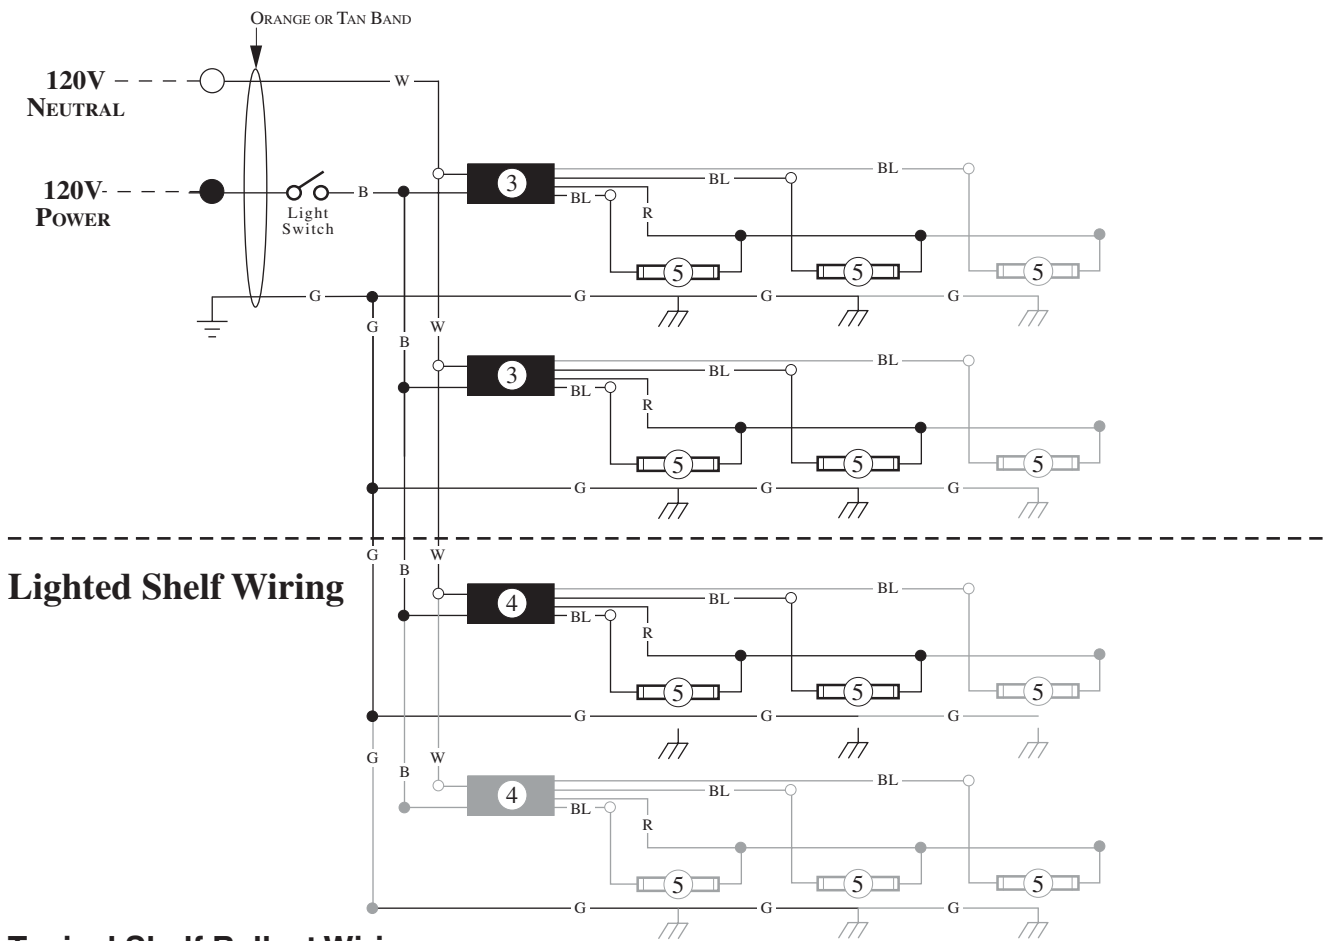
Orange or Tan Band

120V
Neutral

120V
Power

W

Light
Switch

B

3

BL

BL

BL

R

5

5

5

G

G

G

G

G

B

W

3

BL

BL

BL

R

5

5

5

G

G

G

G

B

W

Lighted Shelf Wiring

4

BL

BL

BL

R

5

5

5

G

G

G

G

B

W

4

BL

BL

BL

R

5

5

5

G

G

G

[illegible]